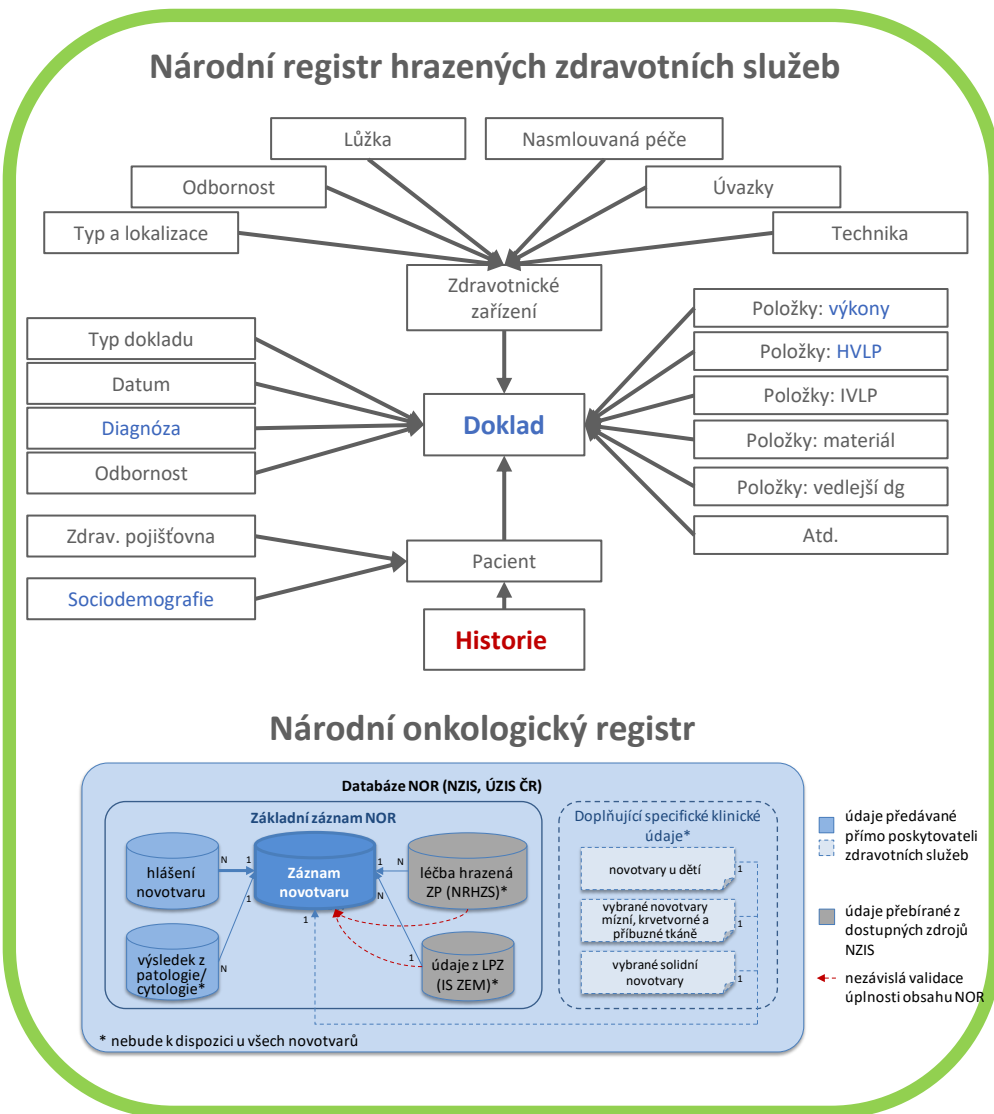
Národní registr hrazených zdravotních služeb

Lůžka

Nasmlouvaná péče

Odbornost

Úvazky

Typ a lokalizace

Technika

Zdravotnické zařízení

Typ dokladu

Položky: výkony

Položky: HVLP

Datum

Položky: IVLP

Diagnóza

Doklad

Položky: materiál

Odbornost

Položky: vedlejší dg

Zdrav. pojišťovna

Atd.

Pacient

Sociodemografie

Historie

Národní onkologický registr

Databáze NOR (NZIS, ÚZIS ČR)

Základní záznam NOR

hlášení novotvaru

N 1

Záznam novotvaru

1 N

léčba hrazená ZP (NRHZS)*

1

výsledek z patologie/ cytologie*

N

1

1

údaje z LPZ (IS ZEM)*

Doplňující specifické klinické údaje*

novotvary u dětí

1

vybrané novotvary mízní, krvetvorné a příbuzné tkáně

1

vybrané solidní novotvary

1

údaje předávané přímo poskytovateli zdravotních služeb

údaje přebírané z dostupných zdrojů NZIS

nezávislá validace úplnosti obsahu NOR

* nebude k dispozici u všech novotvarů